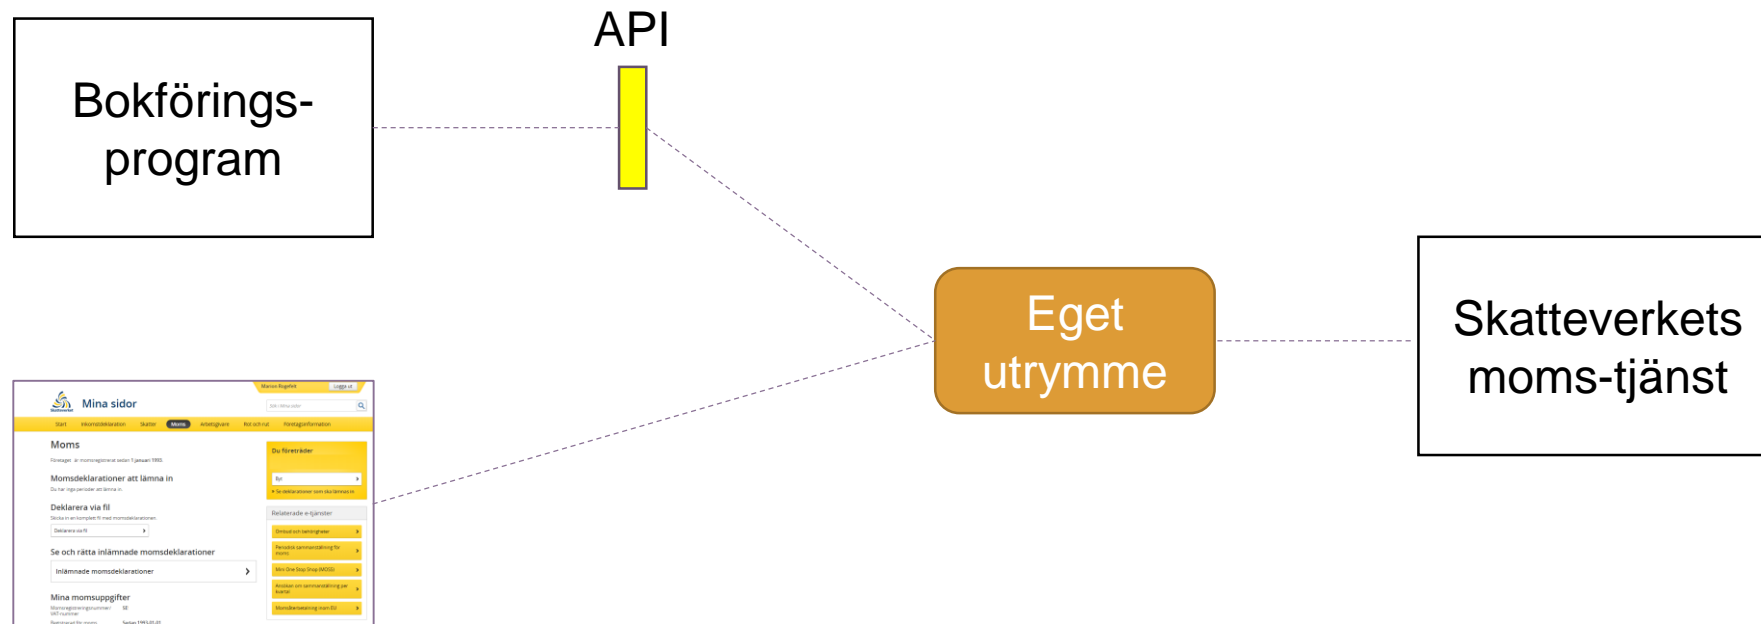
Bokförings-program

API

Eget utrymme

Skatteverkets moms-tjänst

Mina sidor

Logga ut

Start Inkomstdeklaration Skatter Moms Arbetsgivare Rot och rut Företagsinformation

Moms

Momsdeklarationer att lämna in

Deklarera via fil

Deklarera via fil

Se och rätta inlämnade momsdeklarationer

Inlämnade momsdeklarationer

Mina momsuppgifter

Du företräder

Relaterade e-tjänster